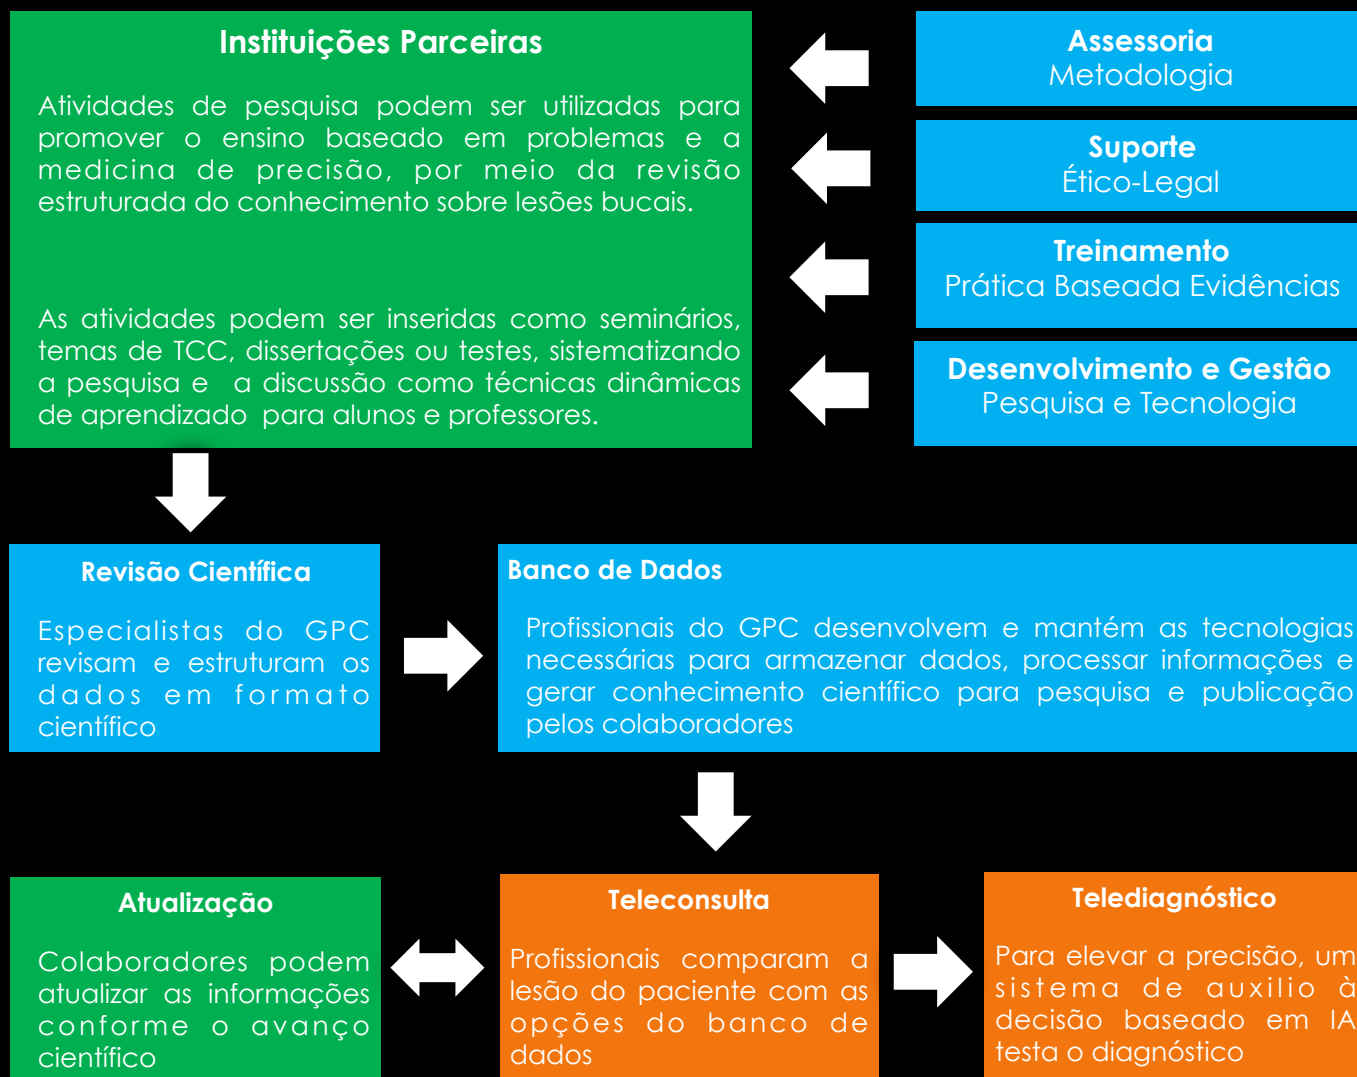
Instituições Parceiras

Atividades de pesquisa podem ser utilizadas para promover o ensino baseado em problemas e a medicina de precisão, por meio da revisão estruturada do conhecimento sobre lesões bucais.

As atividades podem ser inseridas como seminários, temas de TCC, dissertações ou testes, sistematizando a pesquisa e a discussão como técnicas dinâmicas de aprendizado para alunos e professores.

Assessoria
Metodologia

Suporte
Ético-Legal

Treinamento
Prática Baseada Evidências

Desenvolvimento e Gestâo
Pesquisa e Tecnologia

Revisão Científica

Especialistas do GPC revisam e estruturam os dados em formato científico

Banco de Dados

Profissionais do GPC desenvolvem e mantém as tecnologias necessárias para armazenar dados, processar informações e gerar conhecimento científico para pesquisa e publicação pelos colaboradores

Atualização

Colaboradores podem atualizar as informações conforme o avanço científico

Teleconsulta

Profissionais comparam a lesão do paciente com as opções do banco de dados

Telediagnóstico

Para elevar a precisão, um sistema de auxilio à decisão baseado em IA testa o diagnóstico